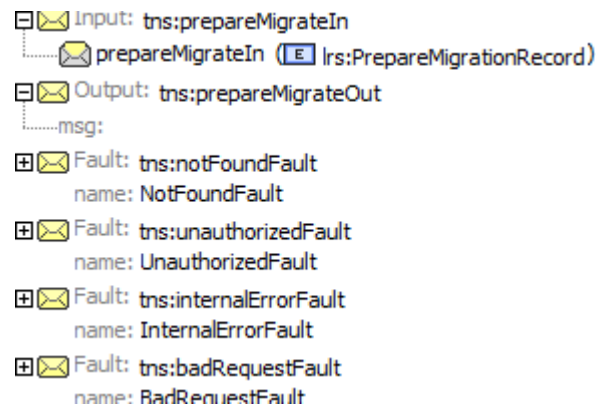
Input: tns:prepareMigrateIn
prepareMigrateIn (E lrs:PrepareMigrationRecord)
Output: tns:prepareMigrateOut
msg:
Fault: tns:notFoundFault
name: NotFoundFault
Fault: tns:unauthorizedFault
name: UnauthorizedFault
Fault: tns:internalErrorFault
name: InternalErrorFault
Fault: tns:badRequestFault
name: BadRequestFault